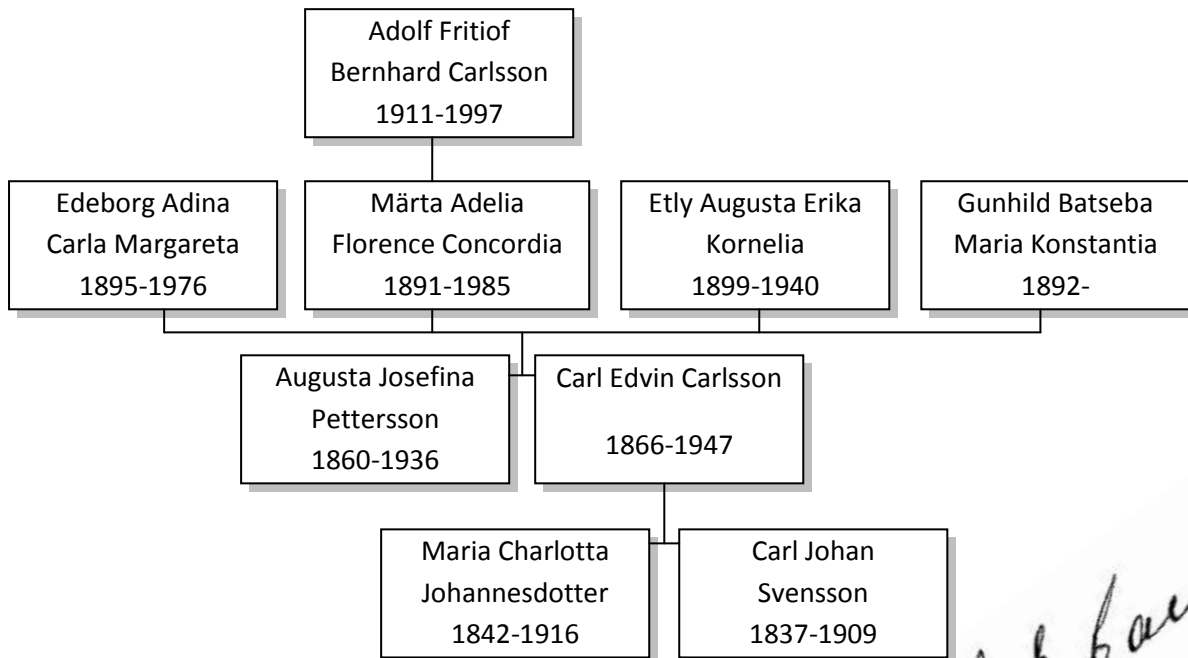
Adolf Fritiof Bernhard Carlsson
1911-1997

Edeborg Adina Carla Margareta
1895-1976

Märta Adelia Florence Concordia
1891-1985

Etly Augusta Erika Kornelia
1899-1940

Gunhild Batseba Maria Konstantia
1892-

Augusta Josefina Pettersson
1860-1936

Carl Edvin Carlsson
1866-1947

Maria Charlotta Johannesdotter
1842-1916

Carl Johan Svensson
1837-1909

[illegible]